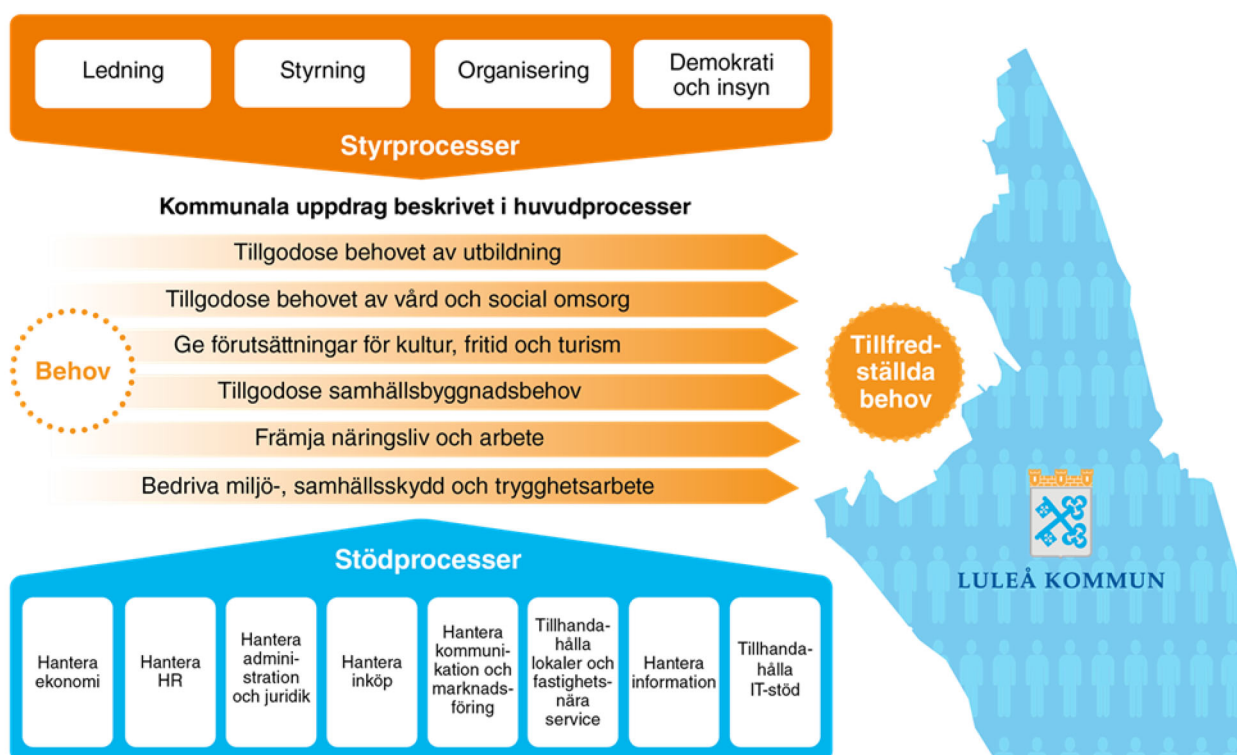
Ledning

Styrning

Organisering

Demokrati och insyn

Styrprocesser

Kommunala uppdrag beskrivet i huvudprocesser

Tillgodose behovet av utbildning

Tillgodose behovet av vård och social omsorg

Ge förutsättningar för kultur, fritid och turism

Tillgodose samhällsbyggnadsbehov

Främja näringsliv och arbete

Bedriva miljö-, samhällsskydd och trygghetsarbete

Behov

Tillfredställda behov

LULEÅ KOMMUN

Stödprocesser

Hantera ekonomi

Hantera HR

Hantera administration och juridik

Hantera inköp

Hantera kommunikation och marknadsföring

Tillhandahålla lokaler och fastighetsnära service

Hantera information

Tillhandahålla IT-stöd